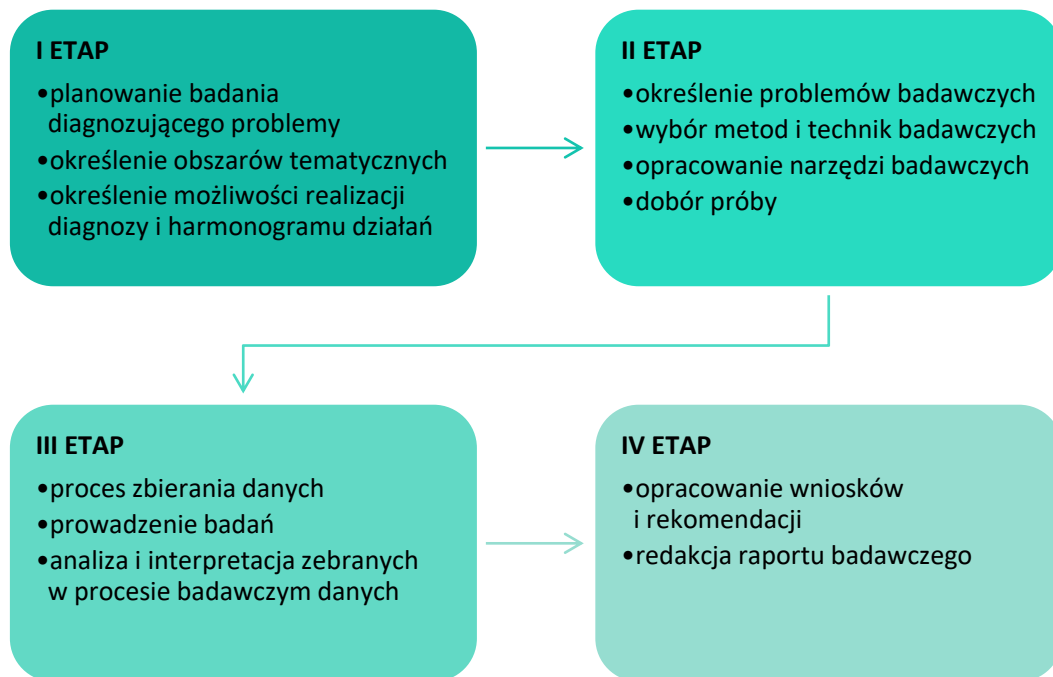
I ETAP

•planowanie badania diagnozującego problemy
•określenie obszarów tematycznych
•określenie możliwości realizacji diagnozy i harmonogramu działań

II ETAP

•określenie problemów badawczych
•wybór metod i technik badawczych
•opracowanie narzędzi badawczych
•dobór próby

III ETAP

•proces zbierania danych
•prowadzenie badań
•analiza i interpretacja zebranych w procesie badawczym danych

IV ETAP

•opracowanie wniosków i rekomendacji
•redakcja raportu badawczego